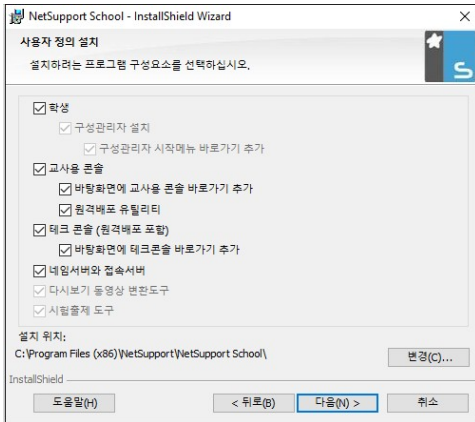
NetSupport School - InstallShield Wizard

사용자 정의 설치

설치하려는 프로그램 구성요소를 선택하십시오.

☑ 학생
☑ 구성관리자 설치
☑ 구성관리자 시작메뉴 바로가기 추가
☑ 교사용 콘솔
☑ 바탕화면에 교사용 콘솔 바로가기 추가
☑ 원격배포 유틸리티
☑ 테크 콘솔 (원격배포 포함)
☑ 바탕화면에 테크콘솔 바로가기 추가
☑ 네임서버와 접속서버
☑ 다시보기 동영상 변환도구
☑ 시험출제 도구

설치 위치:
C:\Program Files (x86)\NetSupport\NetSupport School\

변경(C)...

InstallShield

도움말(H)

< 뒤로(B)

다음(N) >

취소